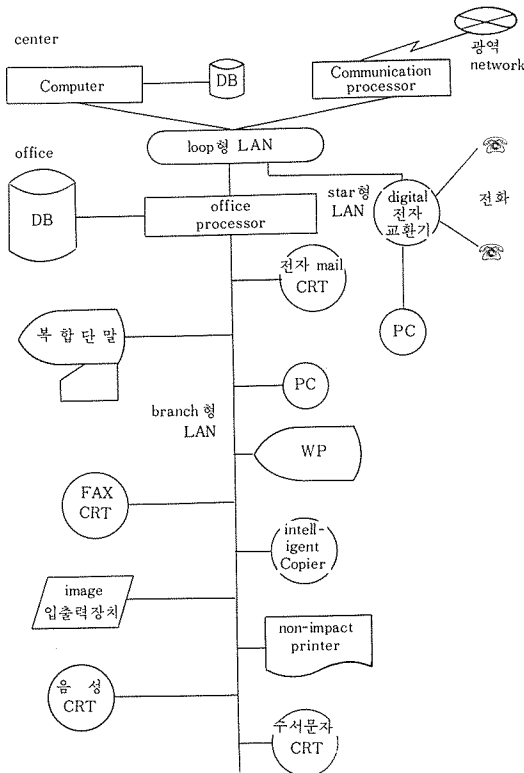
center

광역 network

Computer

DB

Communication processor

loop형 LAN

office

DB

office processor

star형 LAN

digital 전자 교환기

전화

전자 mail CRT

복 합 단 말

PC

PC

branch형 LAN

WP

FAX CRT

intell-igent Copier

image 입출력장치

non-impact printer

음 성 CRT

수서문자 CRT